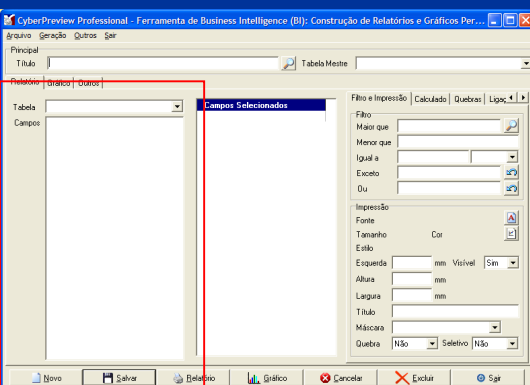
CyberPreview Professional - Ferramenta de Business Intelligence (BI): Construção de Relatórios e Gráficos Per...

Arquivo Geração Outros Sair

Principal

Título

Tabela Mestre

Relatório Gráfico Outros

Tabela

Campos

Campos Selecionados

Filtro e Impressão Calculado Quebras Ligaç

Filtro

Maior que

Menor que

Igual a

Exceto

Ou

Impressão

Fonte

Tamanho

Cor

Estilo

Esquerda

mm

Visível

Sim

Altura

mm

Largura

mm

Título

Máscara

Quebra

Não

Seletivo

Não

Novo

Salvar

Relatório

Gráfico

Cancelar

Excluir

Sair